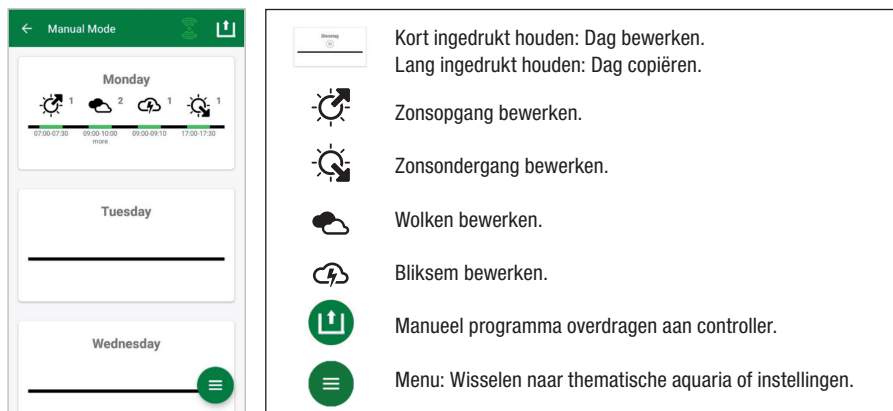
← Manual Mode

Monday

1 2 1 1

07:00-07:30 09:00-10:00 more 09:00-09:10 17:00-17:30

Tuesday

Wednesday

Dienstag

Kort ingedrukt houden: Dag bewerken.
Lang ingedrukt houden: Dag copiëren.

Zonsopgang bewerken.

Zonsondergang bewerken.

Wolken bewerken.

Bliksem bewerken.

Manueel programma overdragen aan controller.

Menu: Wisselen naar thematische aquaria of instellingen.